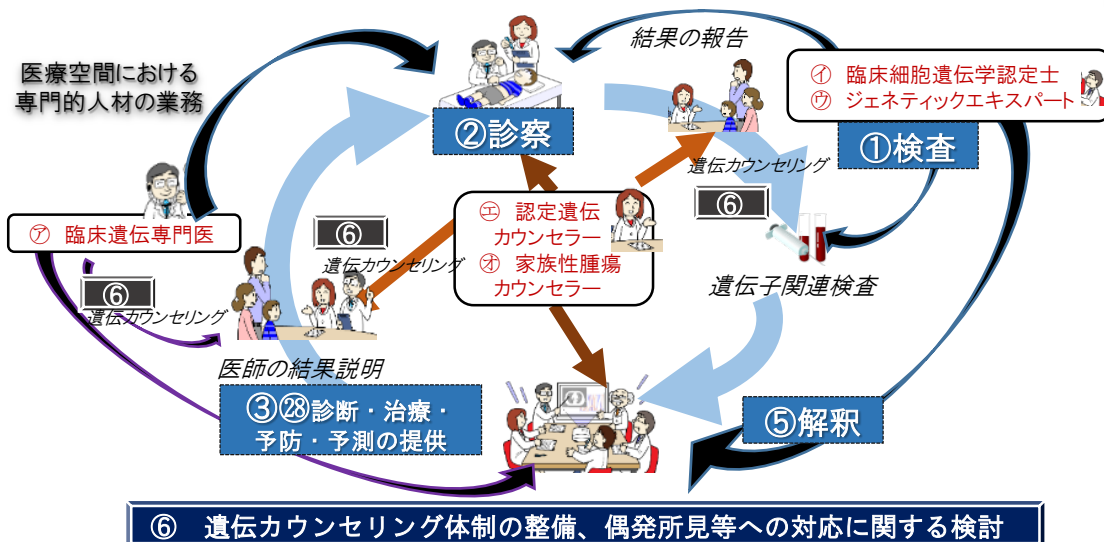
医療空間における専門的人材の業務

結果の報告

㋑ 臨床細胞遺伝学認定士
㋒ ジェネティックエキスパート

②診察

①検査

遺伝カウンセリング

⑥

㋐ 臨床遺伝専門医

⑥

㋓ 認定遺伝カウンセラー
㋔ 家族性腫瘍カウンセラー

遺伝カウンセリング

遺伝子関連検査

⑥

遺伝カウンセリング

医師の結果説明

③㉘診断・治療・予防・予測の提供

⑤解釈

⑥ 遺伝カウンセリング体制の整備、偶発所見等への対応に関する検討